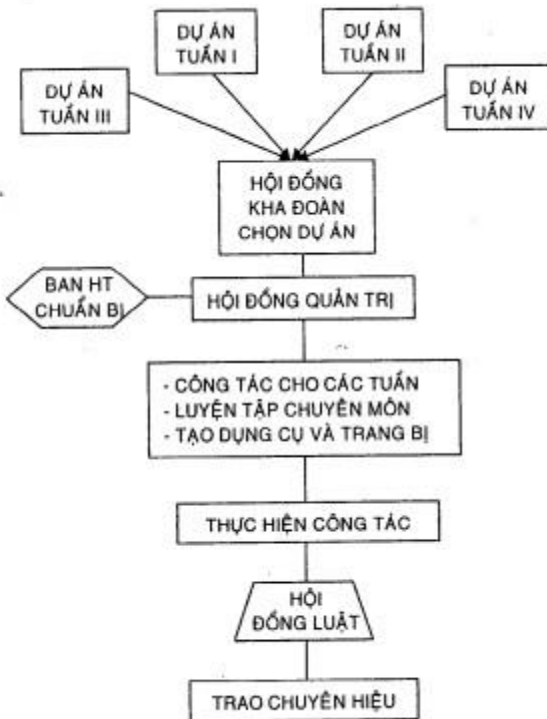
DỰ ÁN TUẦN I

DỰ ÁN TUẦN II

DỰ ÁN TUẦN III

DỰ ÁN TUẦN IV

HỘI ĐỒNG KHA ĐOÀN CHỌN DỰ ÁN

BAN HT CHUẨN BỊ

HỘI ĐỒNG QUẢN TRỊ

- CÔNG TÁC CHO CÁC TUẦN
- LUYỆN TẬP CHUYÊN MÔN
- TẠO DỤNG CỤ VÀ TRANG BỊ

THỰC HIỆN CÔNG TÁC

HỘI ĐỒNG LUẬT

TRAO CHUYÊN HIỆU